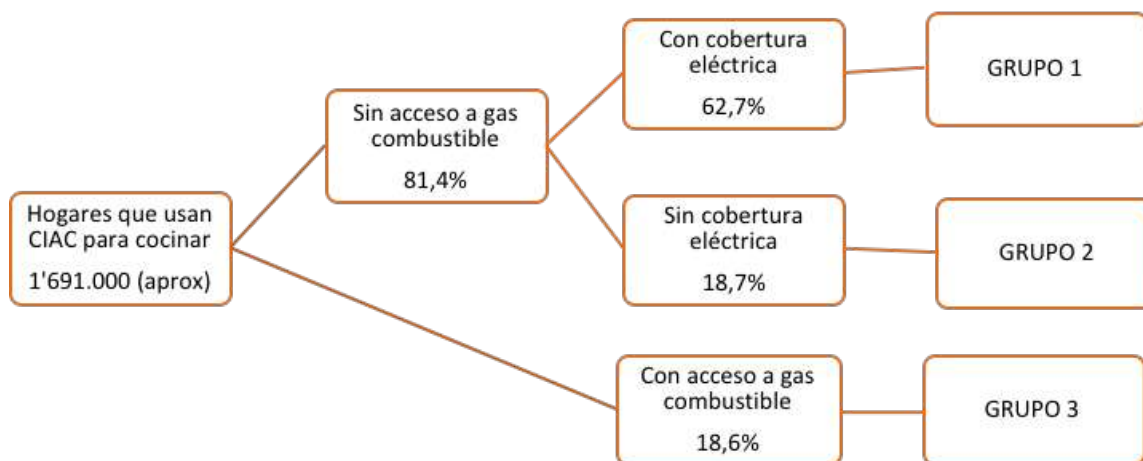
Hogares que usan CIAC para cocinar

1'691.000 (aprox)

Sin acceso a gas combustible

81,4%

Con cobertura eléctrica

62,7%

GRUPO 1

Sin cobertura eléctrica

18,7%

GRUPO 2

Con acceso a gas combustible

18,6%

GRUPO 3